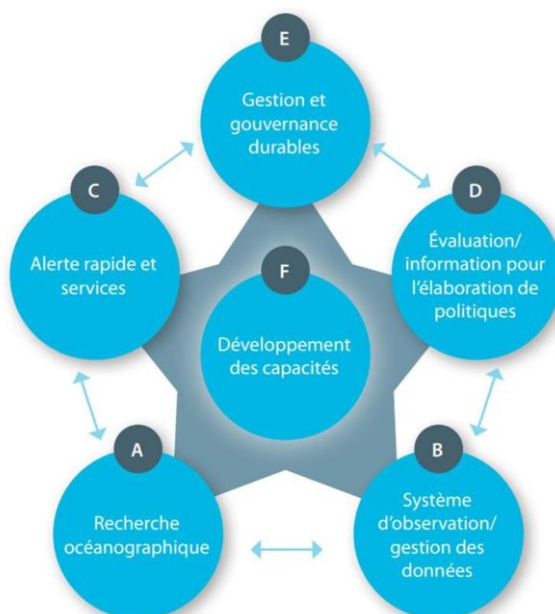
E
Gestion et gouvernance durables

C
Alerte rapide et services

D
Évaluation/ information pour l'élaboration de politiques

F
Développement des capacités

A
Recherche océanographique

B
Système d'observation/ gestion des données